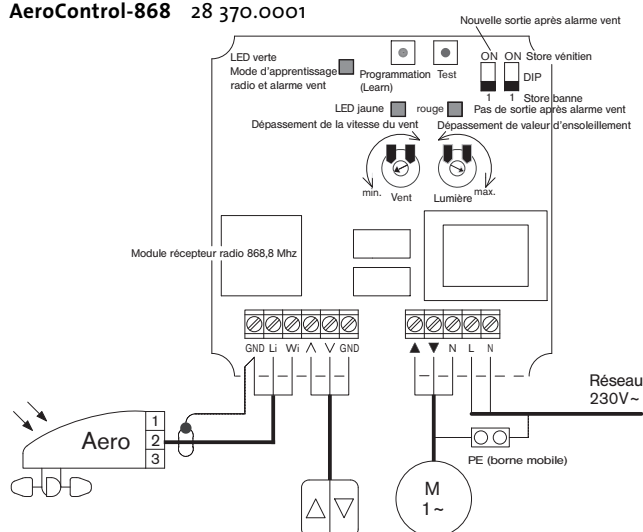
AeroControl-868 28 370.0001

Nouvelle sortie après alarme vent

LED verte
Mode d'apprentissage radio et alarme vent

Programmation (Learn)

Test

ON ON Store vénitien
DIP
1 1 Store banne
Pas de sortie après alarme vent

LED jaune rouge

Dépassement de la vitesse du vent

Dépassement de valeur d'ensoleillement

min. Vent Lumière max.

Module récepteur radio 868,8 Mhz

GND Li Wi ∧ ∨ GND

▲ ▼ N L N

Réseau 230V~

Aero
1
2
3

PE (borne mobile)

M
1 ~